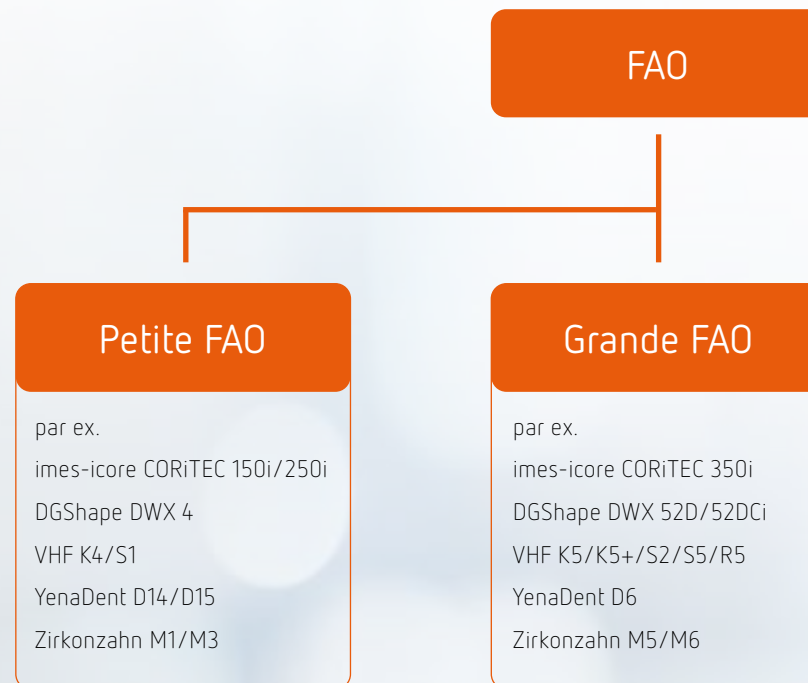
FAO

Petite FAO

par ex.
imes-icore CORiTEC 150i/250i
DGShape DWX 4
VHF K4/S1
YenaDent D14/D15
Zirkonzahn M1/M3

Grande FAO

par ex.
imes-icore CORiTEC 350i
DGShape DWX 52D/52DCi
VHF K5/K5+/S2/S5/R5
YenaDent D6
Zirkonzahn M5/M6